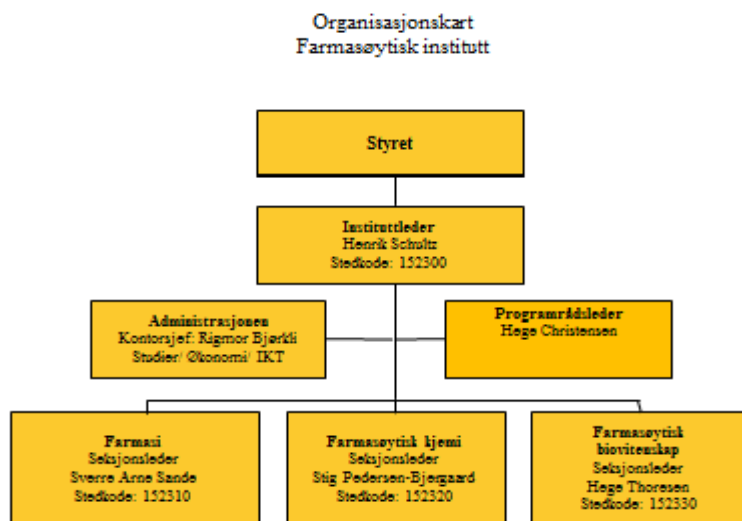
Organisasjonskart
Farmasøytisk institutt

Styret

Instituttleder
Henrik Schultz
Stedkode: 152300

Administrasjonen
Kontorsjef: Rigmor Bjørkli
Studier/ Økonomi/ IKT

Programrådsleder
Hege Christensen

Farmasi
Seksjonsleder
Sverre Arne Sande
Stedkode: 152310

Farmasøytisk kjemi
Seksjonsleder
Stig Pedersen-Bjergaard
Stedkode: 152320

Farmasøytisk biovitenskap
Seksjonsleder
Hege Thoresen
Stedkode: 152330